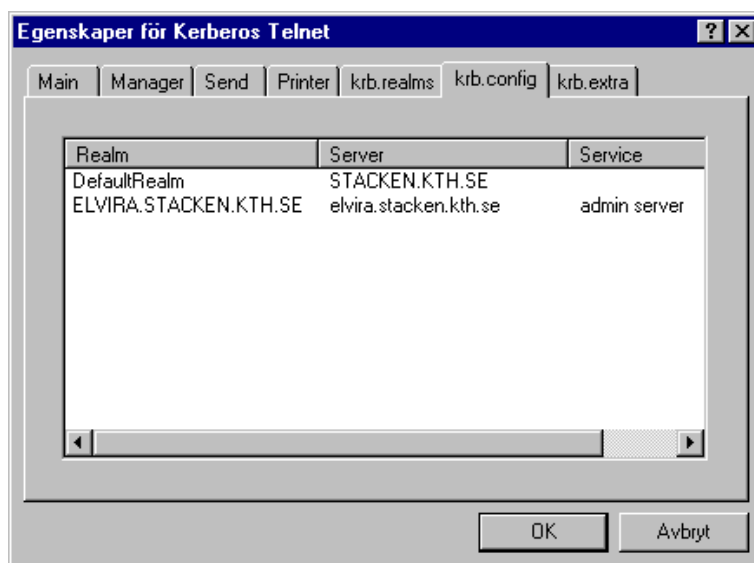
Egenskaper för Kerberos Telnet

?

Main | Manager | Send | Printer | krb.realms | krb.config | krb.extra

| Realm | Server | Service |
|---|---|---|
| DefaultRealm | STACKEN.KTH.SE | |
| ELVIRA.STACKEN.KTH.SE | elvira.stacken.kth.se | admin server |

OK

Avbryt